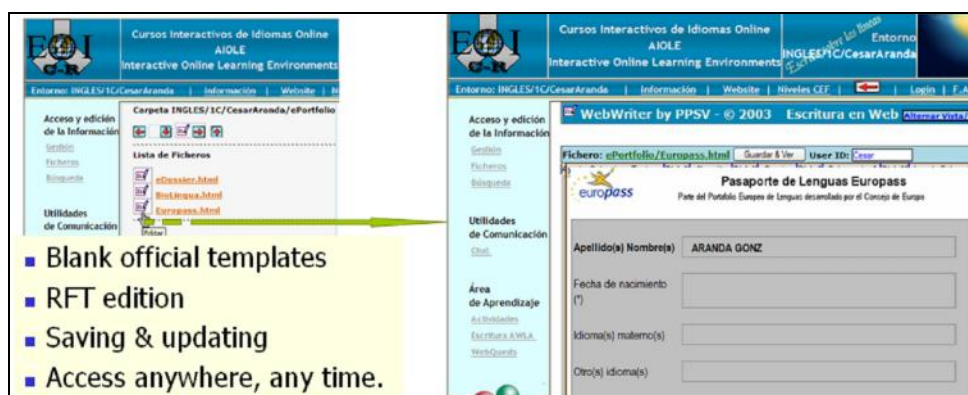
EOI G-R

Cursos Interactivos de Idiomas Online
AIOLE
Interactive Online Learning Environments

Entorno: INGLES/1C/CesarAranda | Información | Website | N

Acceso y edición de la Información
Gestión
Ficheros
Búsqueda

Utilidades de Comunicación

Carpeta INGLES/1C/CesarAranda/ePortfolio

Lista de Ficheros
eDossier.html
BioLingua.html
Europass.html
Editar

- Blank official templates
- RFT edition
- Saving & updating
- Access anywhere, any time.

EOI G-R

Cursos Interactivos de Idiomas Online
AIOLE
Interactive Online Learning Environments
Entorno
INGLES/1C/CesarAranda

Entorno: INGLES/1C/CesarAranda | Información | Website | Niveles CEF | Login | F.A

Acceso y edición de la Información
Gestión
Ficheros
Búsqueda

Utilidades de Comunicación
Chat

Área de Aprendizaje
Actividades
Escritura AWLA
WebQuests

WebWriter by PPSV - © 2003 Escritura en Web Alternar Vista

Fichero: ePortfolio/Europass.html Guardar & Ver User ID: Cesar

europass
Pasaporte de Lenguas Europass
Parte del Portafolio Europeo de Lenguas desarrollado por el Consejo de Europa

| Apellido(s) Nombre(s) | ARANDA GONZ |
|---|---|
| Fecha de nacimiento (*) | |
| Idioma(s) materno(s) | |
| Otro(s) idioma(s) | |